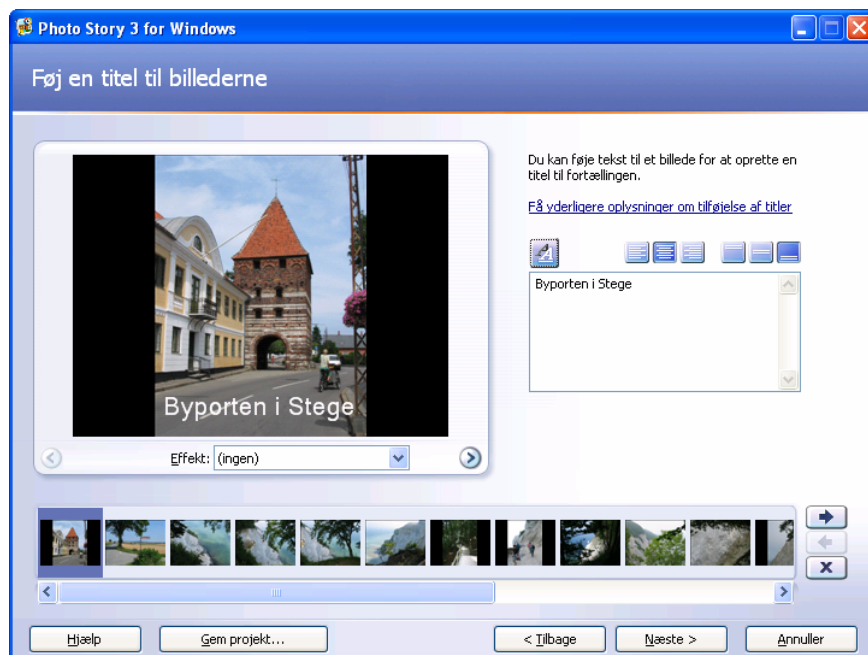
Photo Story 3 for Windows

Føj en titel til billederne

Byporten i Stege

Effekt: (ingen)

Du kan føje tekst til et billede for at oprette en titel til fortællingen.

Få yderligere oplysninger om tilføjelse af titler

Byporten i Stege

Hjælp

Gem projekt...

< Tilbage

Næste >

Annuller